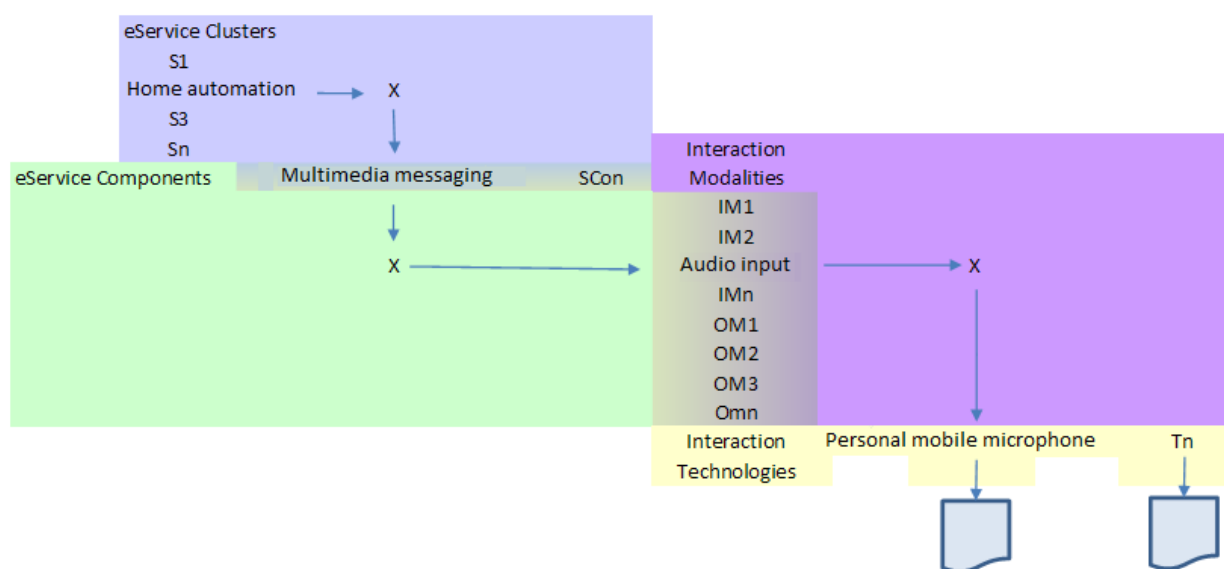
eService Clusters
S1
Home automation
X
S3
Sn

eService Components
Multimedia messaging
SCon
X

Interaction Modalities
IM1
IM2
Audio input
X
IMn
OM1
OM2
OM3
Omn

Interaction Technologies
Personal mobile microphone
Tn